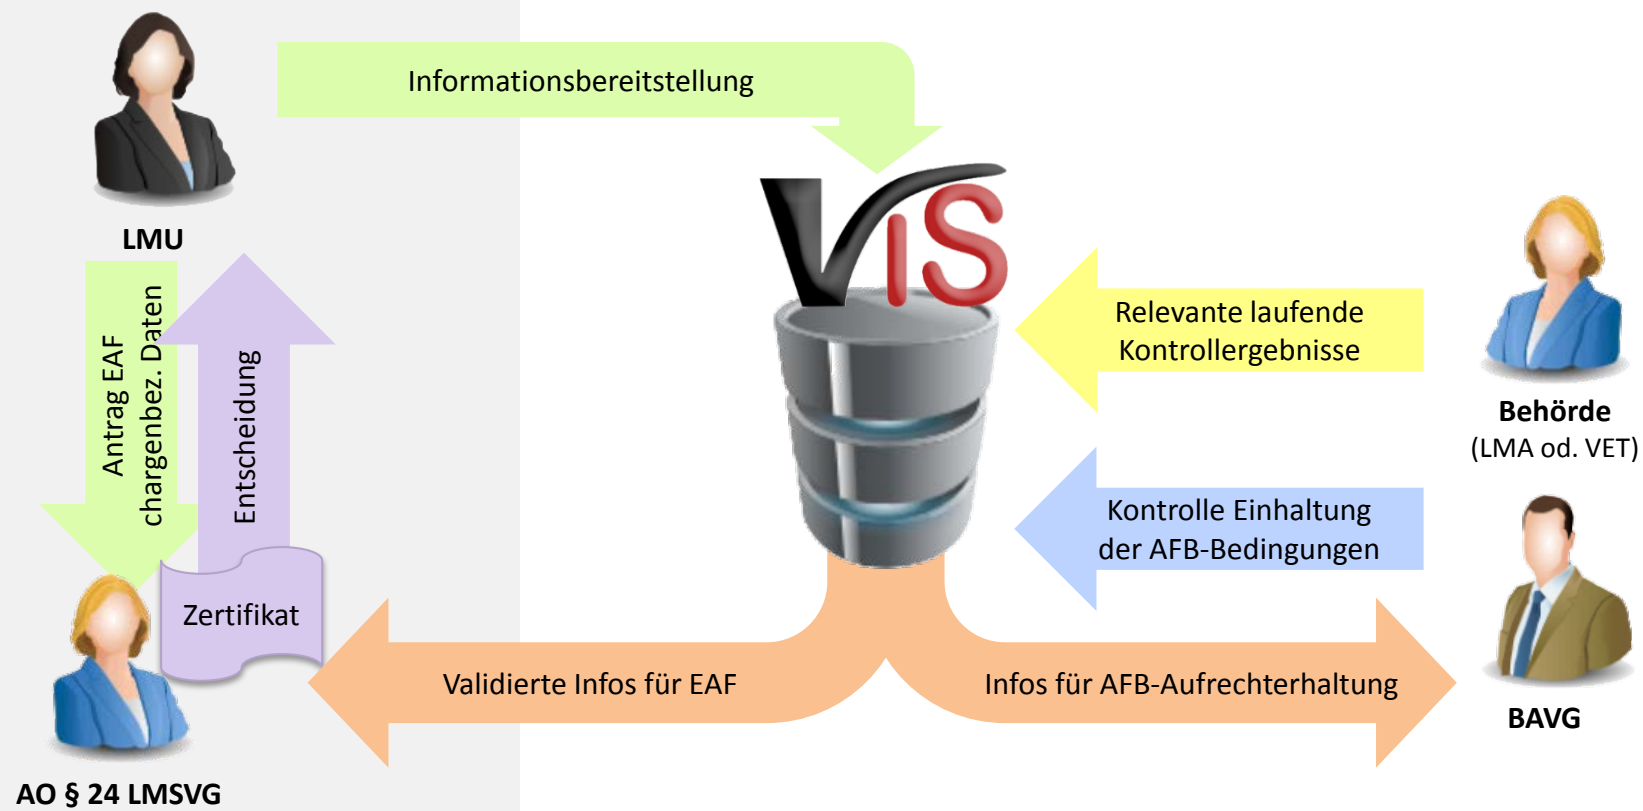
Informationsbereitstellung

LMU

Antrag EAF chargenbez. Daten

Entscheidung

Zertifikat

AO § 24 LMSVG

VIS

Relevante laufende Kontrollergebnisse

Behörde
(LMA od. VET)

Kontrolle Einhaltung der AFB-Bedingungen

BAVG

Validierte Infos für EAF

Infos für AFB-Aufrechterhaltung